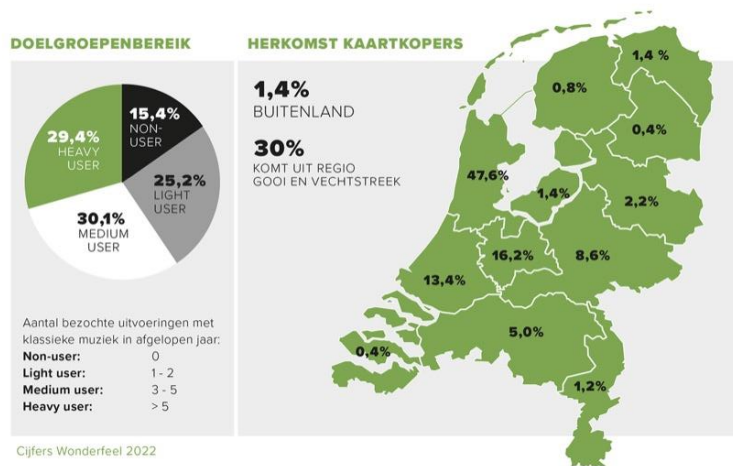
DOELGROEPENBEREIK

29,4%
HEAVY USER

15,4%
NON-USER

25,2%
LIGHT USER

30,1%
MEDIUM USER

Aantal bezochte uitvoeringen met klassieke muziek in afgelopen jaar:

| | |
|---|---|
| **Non-user:** | 0 |
| **Light user:** | 1 - 2 |
| **Medium user:** | 3 - 5 |
| **Heavy user:** | > 5 |

Cijfers Wonderfeel 2022

HERKOMST KAARTKOPERS

1,4%
BUITENLAND

30%
KOMT UIT REGIO GOOI EN VECHTSTREEK

1,4 %
0,8%
0,4%
47,6%
1,4%
2,2%
16,2%
8,6%
13,4%
5,0%
0,4%
1,2%